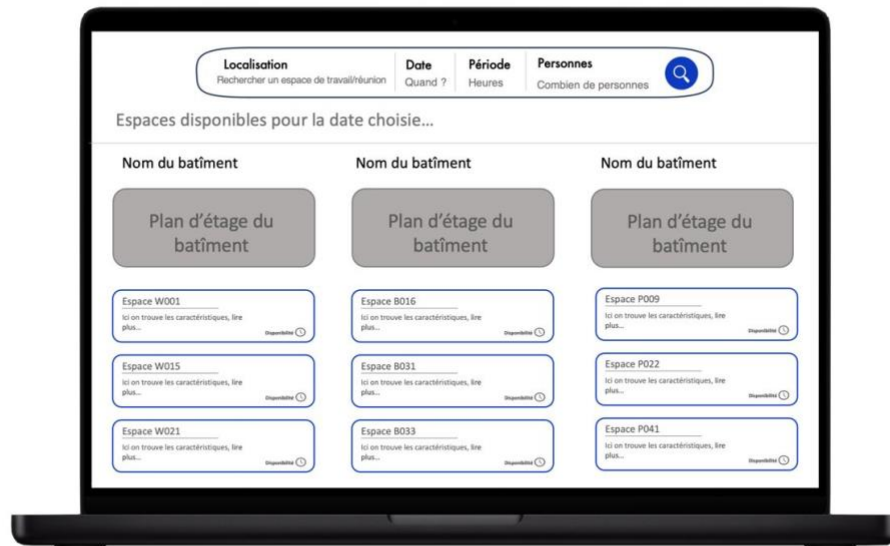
Localisation
Rechercher un espace de travail/réunion

Date
Quand ?

Période
Heures

Personnes
Combien de personnes

Espaces disponibles pour la date choisie...

Nom du batîment

Plan d'étage du batîment

Espace W001
Ici on trouve les caractéristiques, lire plus...
Disponibilité

Espace W015
Ici on trouve les caractéristiques, lire plus...
Disponibilité

Espace W021
Ici on trouve les caractéristiques, lire plus...
Disponibilité

Nom du batîment

Plan d'étage du batîment

Espace B016
Ici on trouve les caractéristiques, lire plus...
Disponibilité

Espace B031
Ici on trouve les caractéristiques, lire plus...
Disponibilité

Espace B033
Ici on trouve les caractéristiques, lire plus...
Disponibilité

Nom du batîment

Plan d'étage du batîment

Espace P009
Ici on trouve les caractéristiques, lire plus...
Disponibilité

Espace P022
Ici on trouve les caractéristiques, lire plus...
Disponibilité

Espace P041
Ici on trouve les caractéristiques, lire plus...
Disponibilité